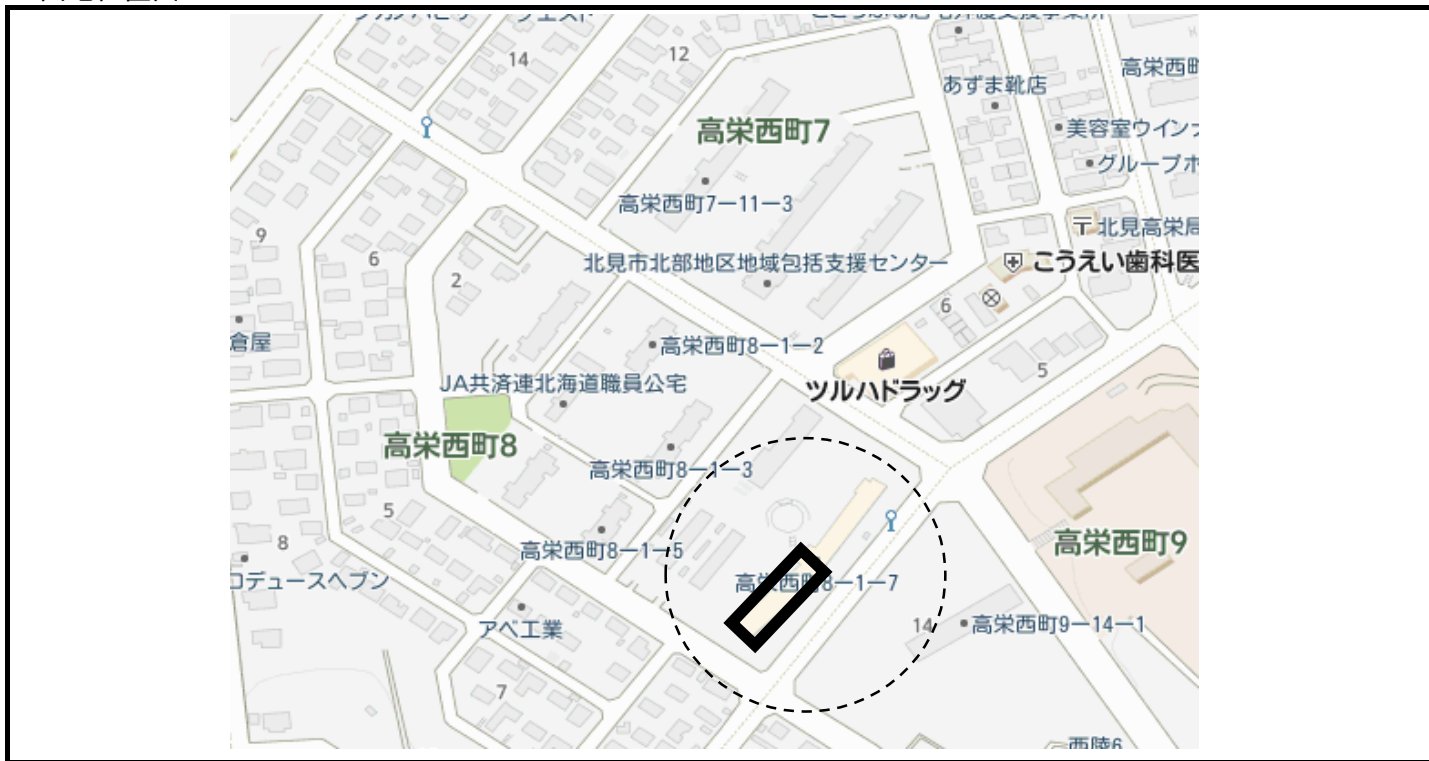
14
12
あずま靴店
高栄西町
高栄西町7
美容室ウイン
グループホ
高栄西町7ー11ー3
北見高栄
9
6
北見市北部地区地域包括支援センター
こうえい歯科医
2
6
高栄西町8ー1ー2
倉屋
5
JA共済連北海道職員公宅
ツルハドラッグ
高栄西町8
高栄西町8ー1ー3
高栄西町9
5
8
高栄西町8ー1ー5
ロデュースヘブン
高栄西町8ー1ー7
アベ工業
14
高栄西町9ー14ー1
7
西陵6